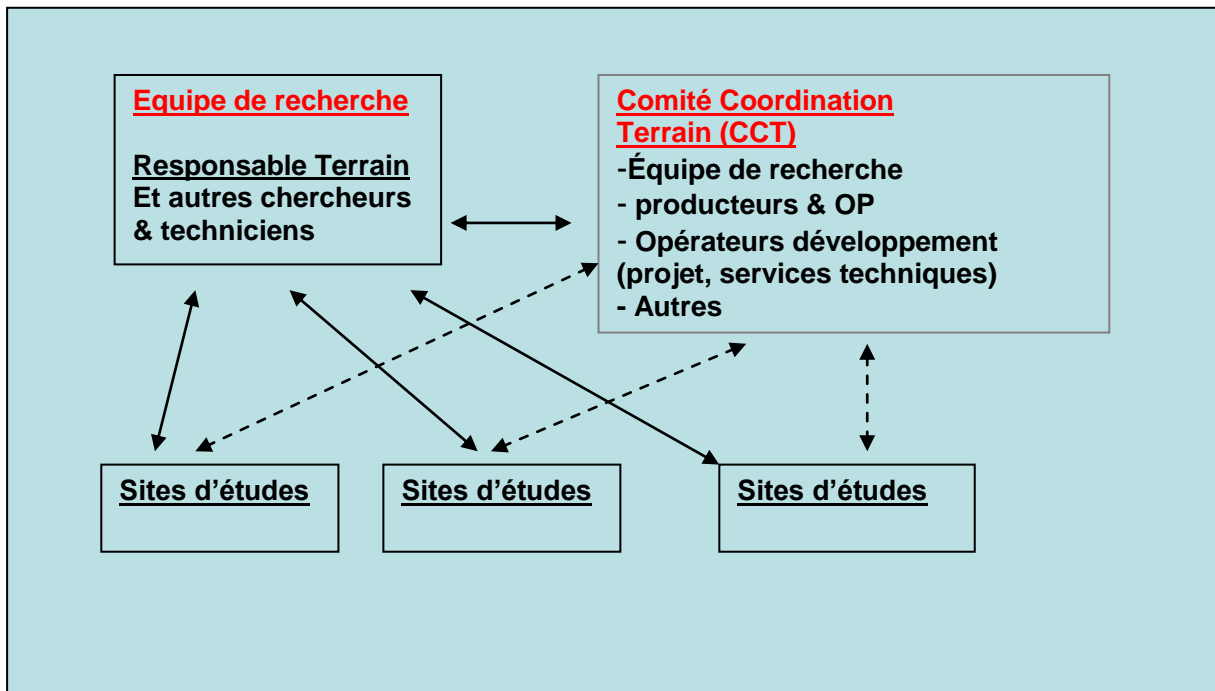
Equipe de recherche

Responsable Terrain
Et autres chercheurs & techniciens

Comité Coordination Terrain (CCT)
-Équipe de recherche
- producteurs & OP
- Opérateurs développement (projet, services techniques)
- Autres

Sites d'études

Sites d'études

Sites d'études